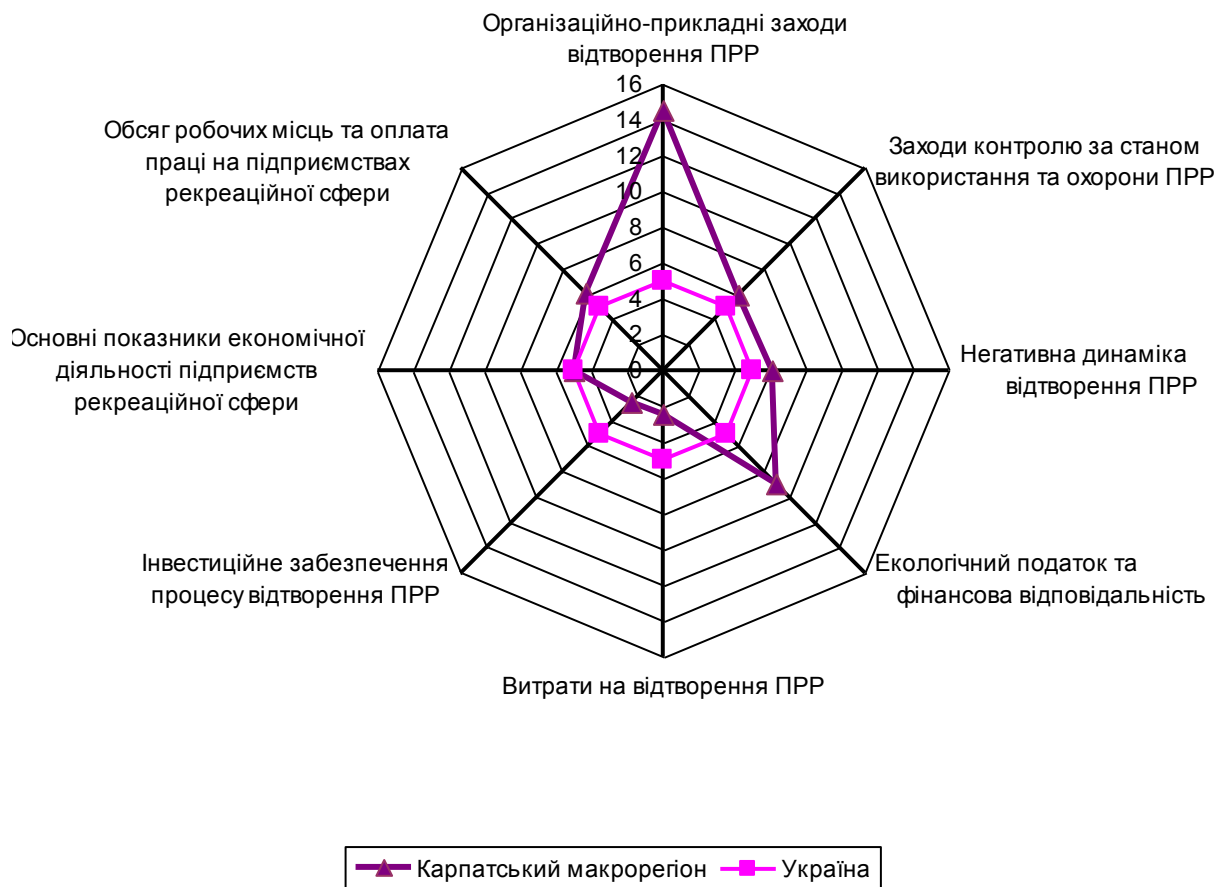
Організаційно-прикладні заходи відтворення ПРР

16
14
12
10
8
6
4
2
0

Заходи контролю за станом використання та охорони ПРР

Негативна динаміка відтворення ПРР

Екологічний податок та фінансова відповідальність

Витрати на відтворення ПРР

Інвестиційне забезпечення процесу відтворення ПРР

Основні показники економічної діяльності підприємств рекреаційної сфери

Обсяг робочих місць та оплата праці на підприємствах рекреаційної сфери

Карпатський макрорегіон
Україна